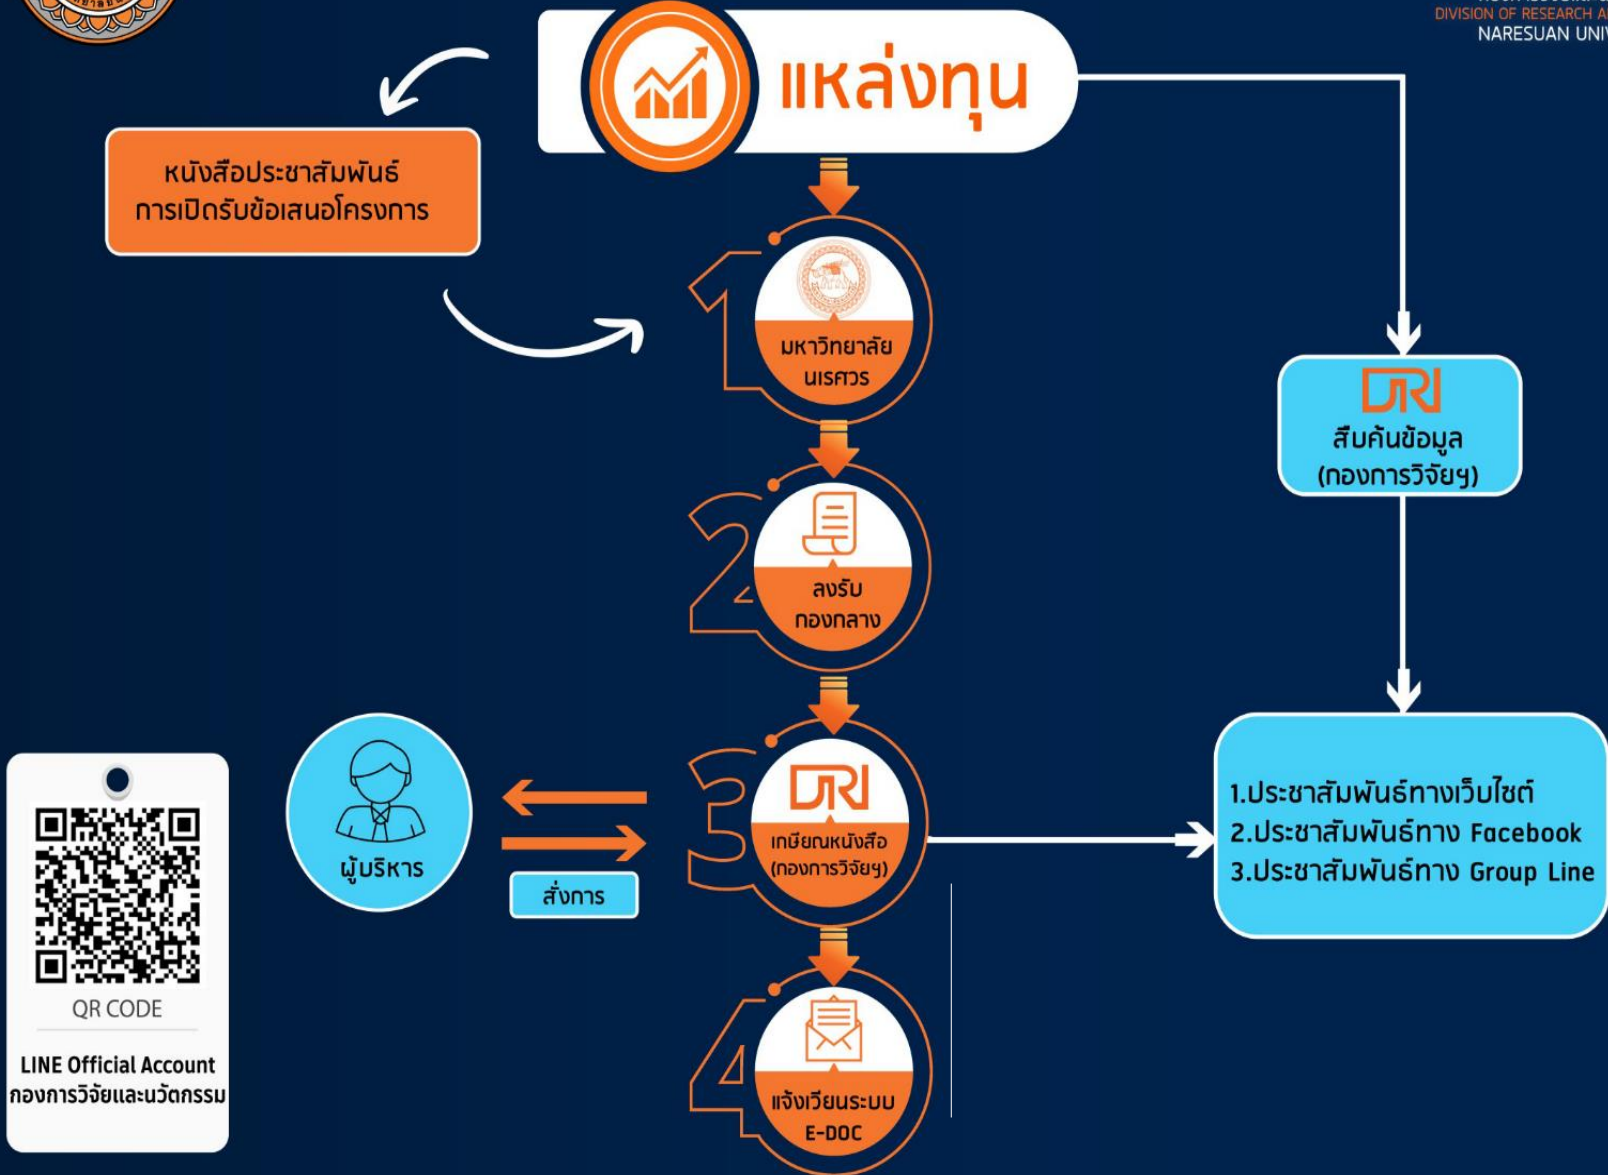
DIVISION OF RESEARCH A
NARESUAN UNIV

แหล่งทุน

หนังสือประชาสัมพันธ์
การเปิดรับข้อเสนอโครงการ

1
มหาวิทยาลัย
นเรศวร

DRI
สืบค้นข้อมูล
(กองการวิจัยฯ)

2
ลงรับ
กองกลาง

3
DRI
เกษียณหนังสือ
(กองการวิจัยฯ)

ผู้บริหาร

สั่งการ

1.ประชาสัมพันธ์ทางเว็บไซต์
2.ประชาสัมพันธ์ทาง Facebook
3.ประชาสัมพันธ์ทาง Group Line

4
แจ้งเวียนระบบ
E-DOC

QR CODE
LINE Official Account
กองการวิจัยและนวัตกรรม